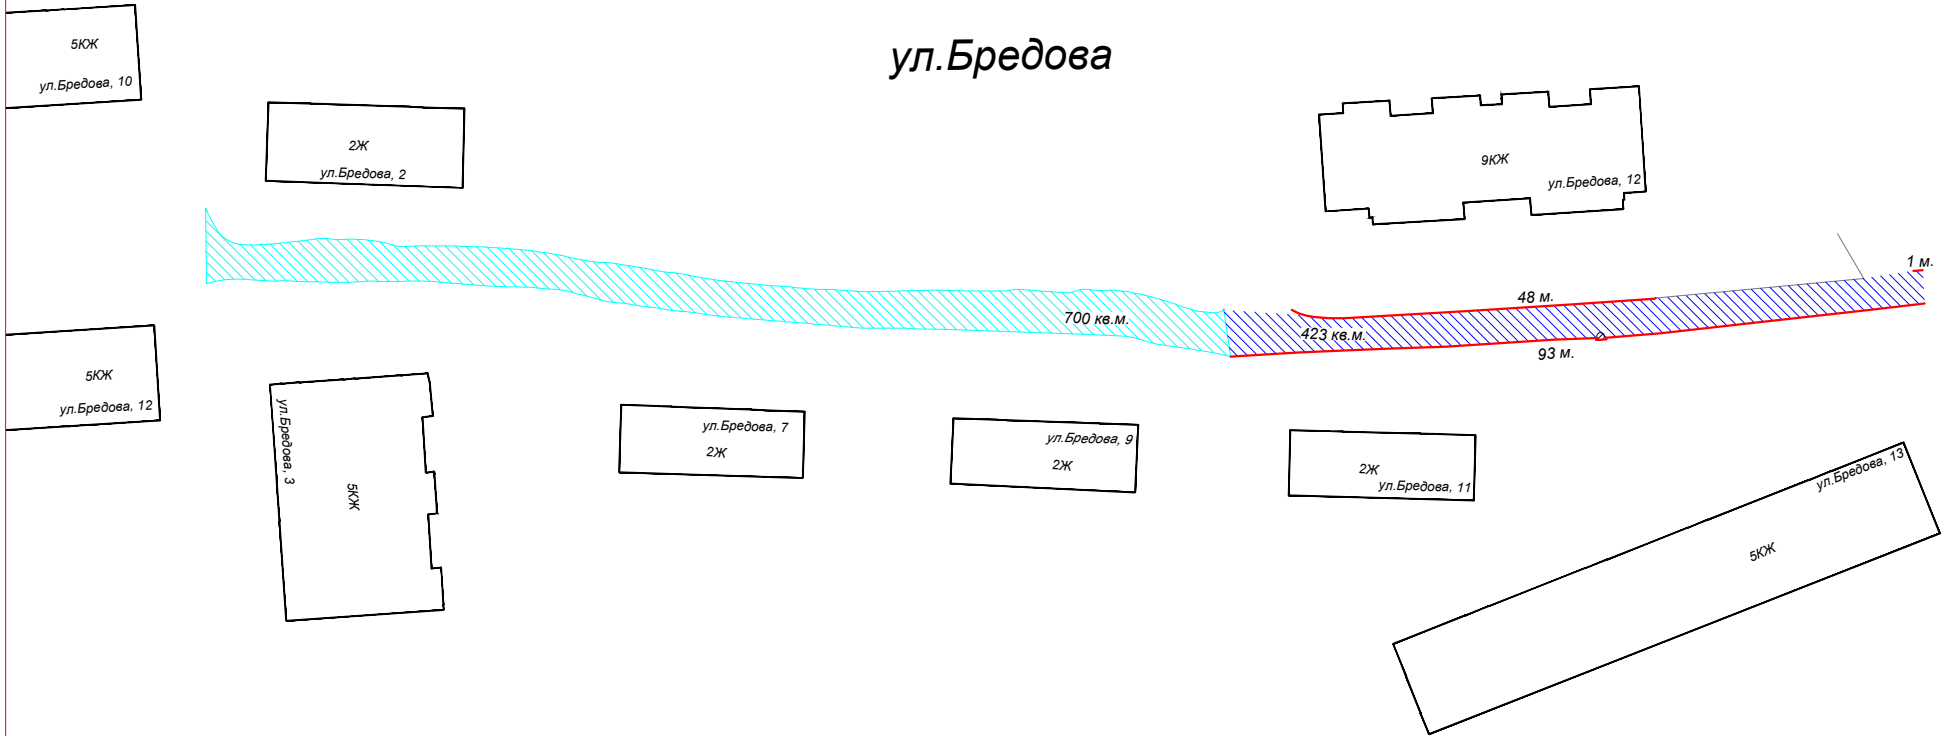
ул.Бредова

5КЖ
ул.Бредова, 10

2Ж
ул.Бредова, 2

9КЖ
ул.Бредова, 12

1 м.

48 м.

700 кв.м.

423 кв.м.

93 м.

5КЖ
ул.Бредова, 12

ул.Бредова, 3
5КЖ

ул.Бредова, 7
2Ж

ул.Бредова, 9
2Ж

2Ж
ул.Бредова, 11

ул.Бредова, 13
5КЖ